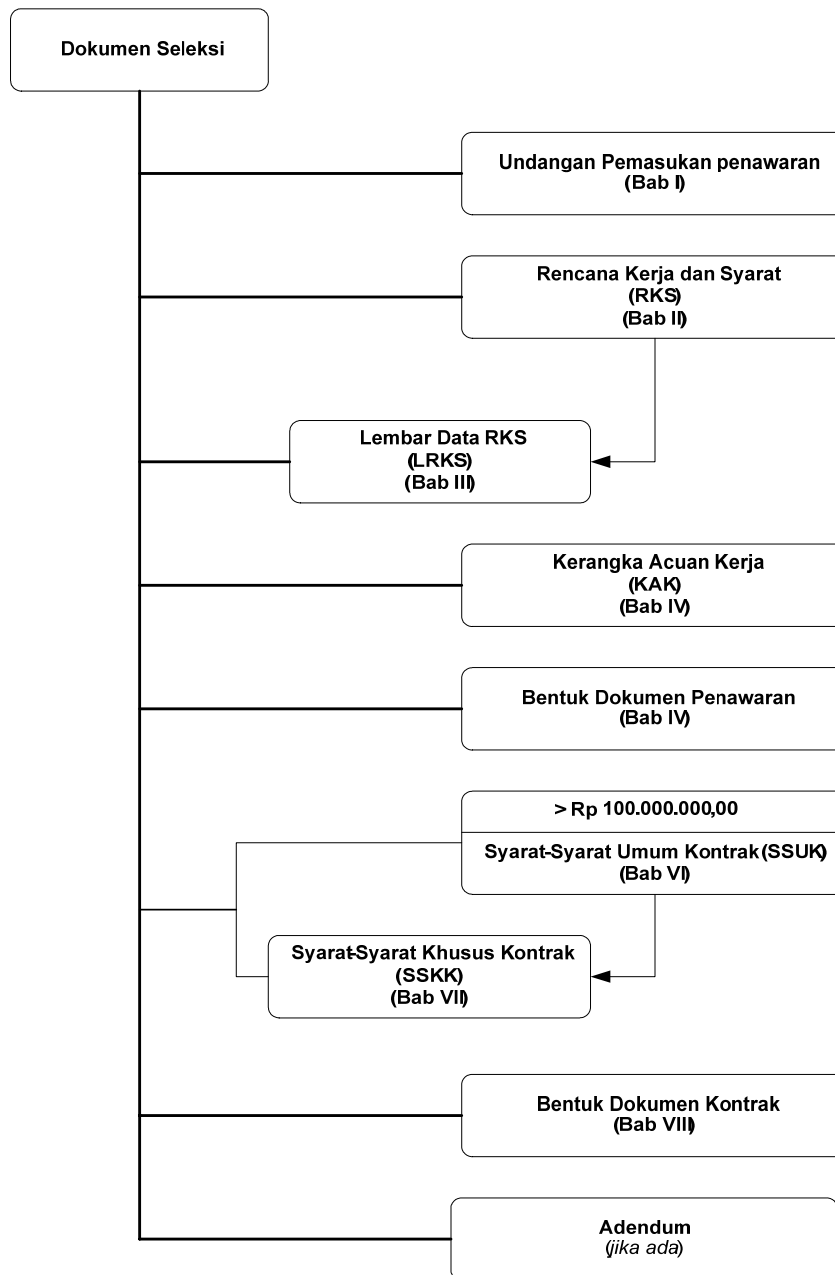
Dokumen Seleksi

Undangan Pemasukan penawaran
(Bab I)

Rencana Kerja dan Syarat
(RKS)
(Bab II)

Lembar Data RKS
(LRKS)
(Bab III)

Kerangka Acuan Kerja
(KAK)
(Bab IV)

Bentuk Dokumen Penawaran
(Bab IV)

> Rp 100.000.000,00

Syarat-Syarat Umum Kontrak (SSUK)
(Bab VI)

Syarat-Syarat Khusus Kontrak
(SSKK)
(Bab VII)

Bentuk Dokumen Kontrak
(Bab VIII)

Adendum
(jika ada)